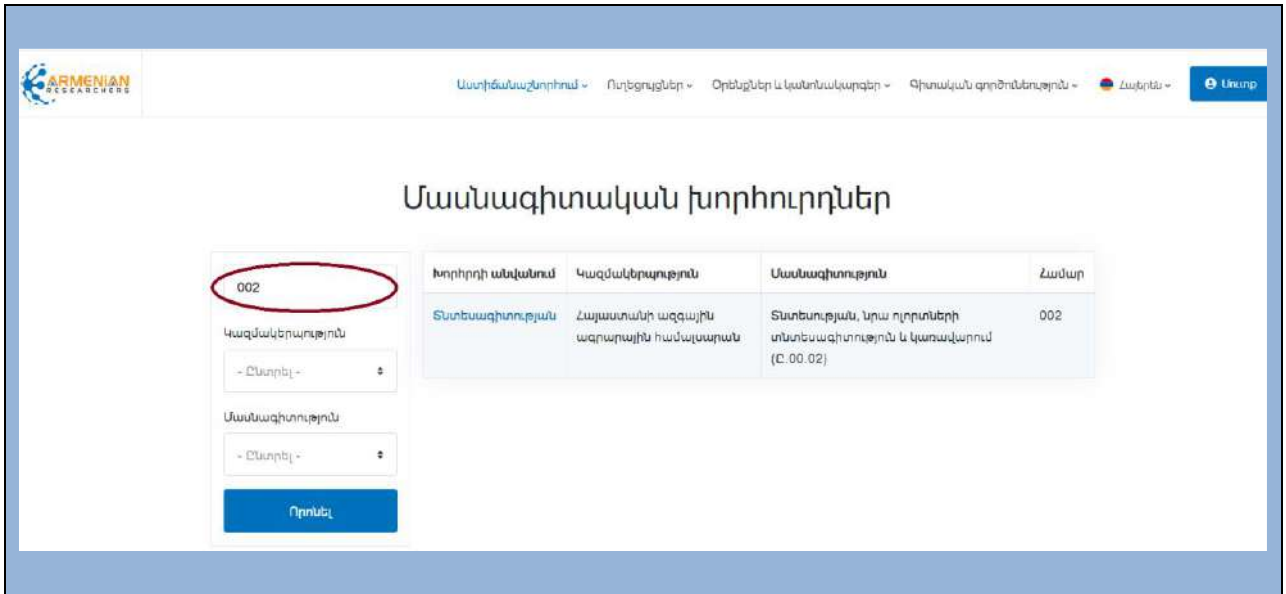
ARMENIAN RESEARCHERS

Աստիճանաշնորհում ⌄ Ուղեցույցներ ⌄ Օրենքներ և կանոնակարգեր ⌄ Գիտական գործունեություն ⌄ Հայերեն ⌄ Մուտք

Մասնագիտական խորհուրդներ

002

Կազմակերպություն

- Ընտրել -

Մասնագիտություն

- Ընտրել -

Որոնել

| Խորհրդի անվանում | Կազմակերպություն | Մասնագիտություն | Համար |
|---|---|---|---|
| Տնտեսագիտության | Հայաստանի ազգային ագրարային համալսարան | Տնտեսության, նրա ոլորտների տնտեսագիտություն և կառավարում (Ը.00.02) | 002 |